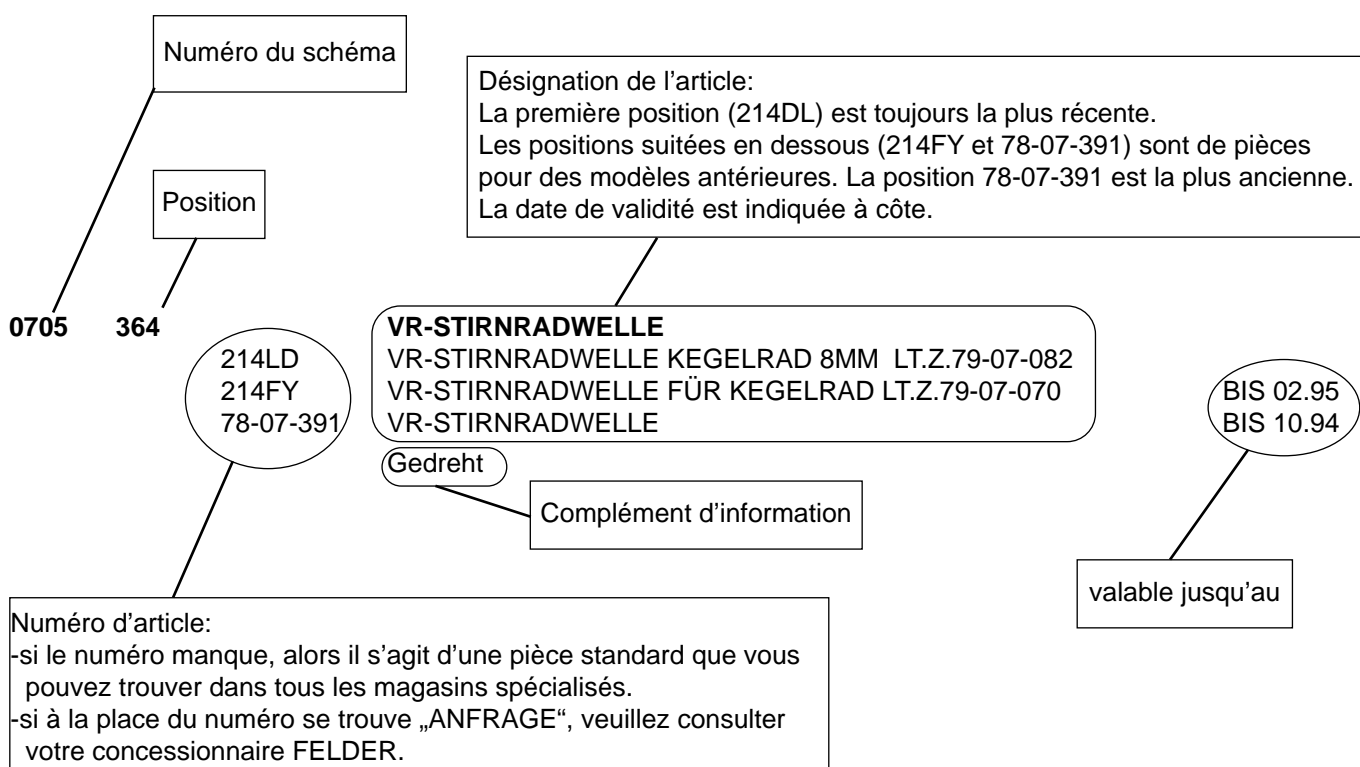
Numéro du schéma

Désignation de l'article:
La première position (214DL) est toujours la plus récente.
Les positions suitées en dessous (214FY et 78-07-391) sont de pièces pour des modèles antérieures. La position 78-07-391 est la plus ancienne.
La date de validité est indiquée à côte.

Position

**0705** **364**

214LD
214FY
78-07-391

**VR-STIRNRADWELLE**
VR-STIRNRADWELLE KEGELRAD 8MM LT.Z.79-07-082
VR-STIRNRADWELLE FÜR KEGELRAD LT.Z.79-07-070
VR-STIRNRADWELLE

BIS 02.95
BIS 10.94

Gedreht

Complément d'information

valable jusqu'au

Numéro d'article:
-si le numéro manque, alors il s'agit d'une pièce standard que vous pouvez trouver dans tous les magasins spécialisés.
-si à la place du numéro se trouve „ANFRAGE", veuillez consulter votre concessionnaire FELDER.